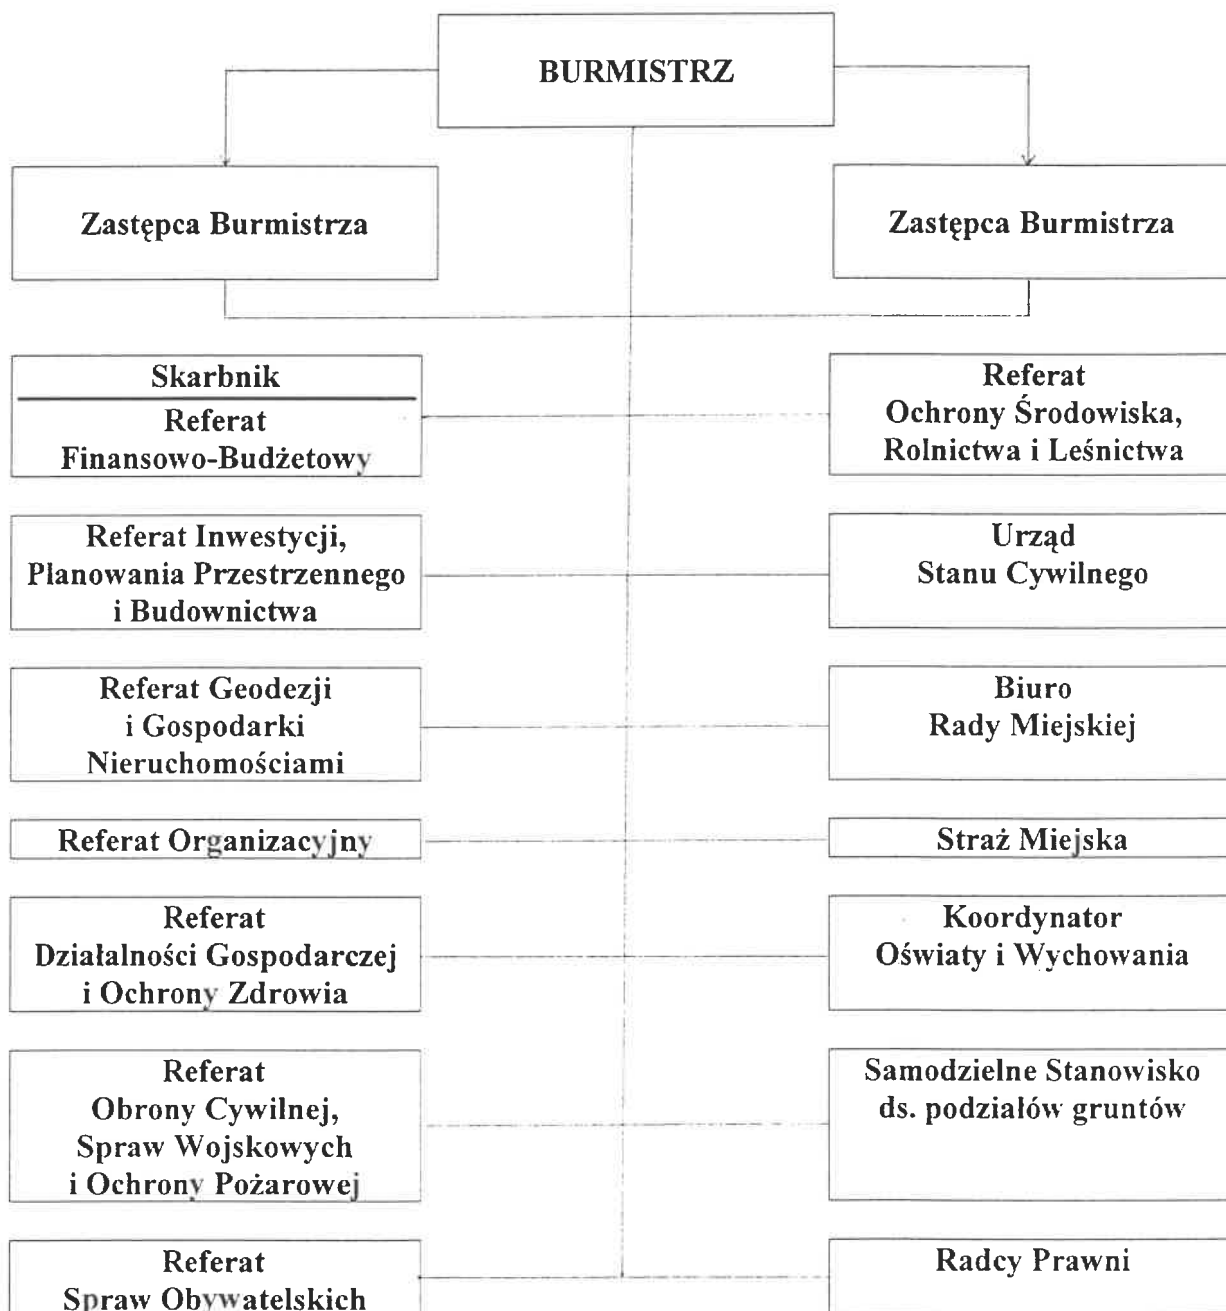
BURMISTRZ

Zastępca Burmistrza

Zastępca Burmistrza

Skarbnik

Referat Finansowo-Budżetowy

Referat Ochrony Środowiska, Rolnictwa i Leśnictwa

Referat Inwestycji, Planowania Przestrzennego i Budownictwa

Urząd Stanu Cywilnego

Referat Geodezji i Gospodarki Nieruchomościami

Biuro Rady Miejskiej

Referat Organizacyjny

Straż Miejska

Referat Działalności Gospodarczej i Ochrony Zdrowia

Koordynator Oświaty i Wychowania

Referat Obrony Cywilnej, Spraw Wojskowych i Ochrony Pożarowej

Samodzielne Stanowisko ds. podziałów gruntów

Referat Spraw Obywatelskich

Radcy Prawni